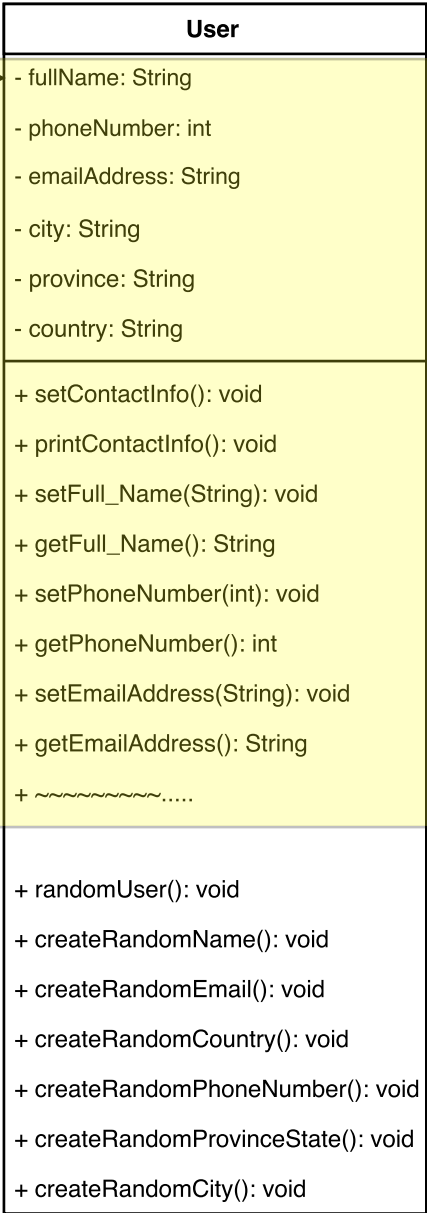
User

- fullName: String
- phoneNumber: int
- emailAddress: String
- city: String
- province: String
- country: String

+ setContactInfo(): void
+ printContactInfo(): void
+ setFull_Name(String): void
+ getFull_Name(): String
+ setPhoneNumber(int): void
+ getPhoneNumber(): int
+ setEmailAddress(String): void
+ getEmailAddress(): String
+ ~~~~~~~~~.....

+ randomUser(): void
+ createRandomName(): void
+ createRandomEmail(): void
+ createRandomCountry(): void
+ createRandomPhoneNumber(): void
+ createRandomProvinceState(): void
+ createRandomCity(): void